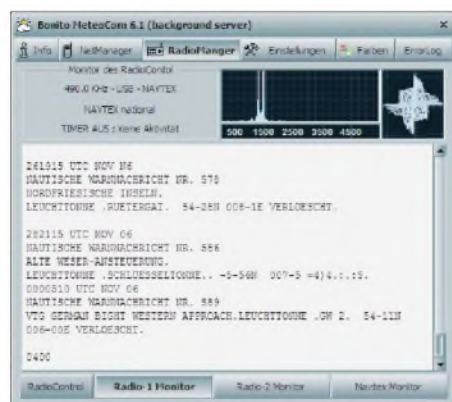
Bonito MeteoCom 6.1 (background server)

Info | NetManager | RadioManager | Einstellungen | Farben | ErrorLog

Monitor des RadioContol
490.0 KHz - USB - NAVTEX
NAVTEX national
TIMER AUS : keine Aktivität

500 1500 2500 3500 4500

261015 UTC NOV 06
NAUTISCHE WARNNACHRICHT NR. 578
NORDFRIESISCHE INSELN.
LEUCHTTONNE .RUETERGAT. 54-28N 008-1E VERLOESCHT.

282115 UTC NOV 06
NAUTISCHE WARNNACHRICHT NR. 586
ALTE WESER-ANSTEUERUNG.
LEUCHTTONNE .SCHLUESSELTONNE.. -5-54N 007-5 =4)4.:.:5.
0800810 UTC NOV 06
NAUTISCHE WARNNACHRICHT NR. 589
VTG GERMAN BIGHT WESTERN APPROACH.LEUCHTTONNE .GW 2. 54-11N
006-0E VERLOESCHT.

0400

RadioControl | Radio-1 Monitor | Radio-2 Monitor | Navtex Monitor